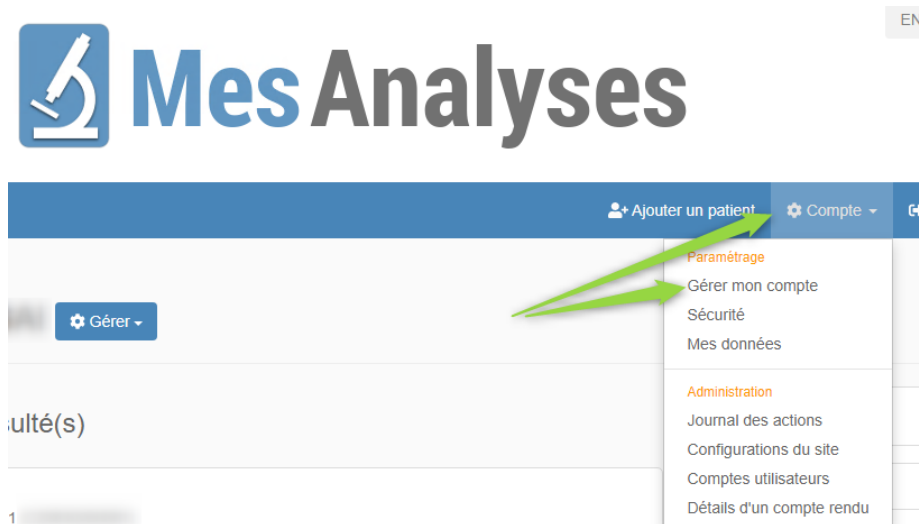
EN

Mes Analyses

Ajouter un patient Compte

Gérer

sulté(s)

1

Paramétrage
Gérer mon compte
Sécurité
Mes données

Administration
Journal des actions
Configurations du site
Comptes utilisateurs
Détails d'un compte rendu